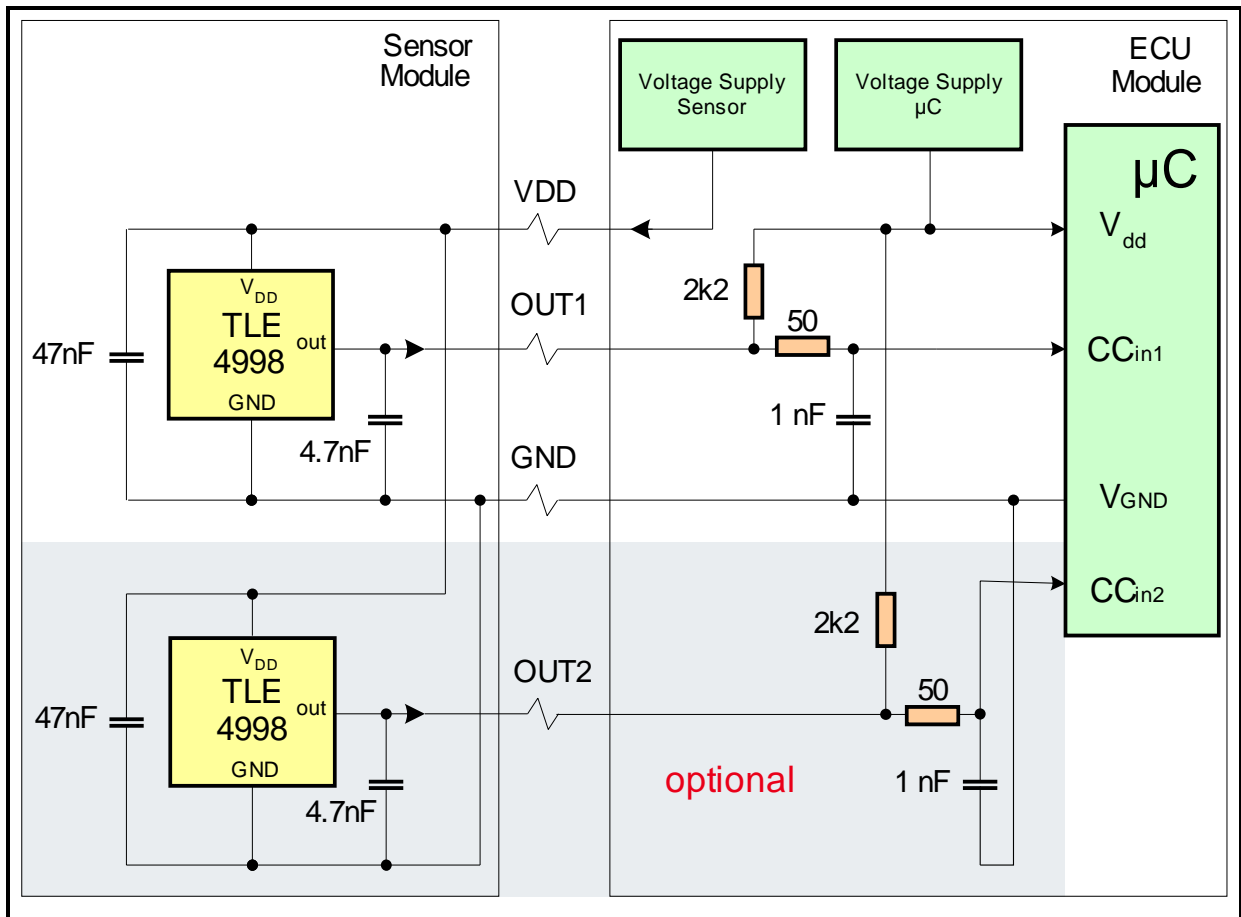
Sensor Module

ECU Module

Voltage Supply Sensor

Voltage Supply µC

µC

VDD

$V_{dd}$

47nF

$V_{DD}$
TLE
4998
GND

out

OUT1

2k2

50

$CC_{in1}$

4.7nF

1 nF

GND

$V_{GND}$

$CC_{in2}$

2k2

47nF

$V_{DD}$
TLE
4998
GND

out

OUT2

50

optional

1 nF

4.7nF